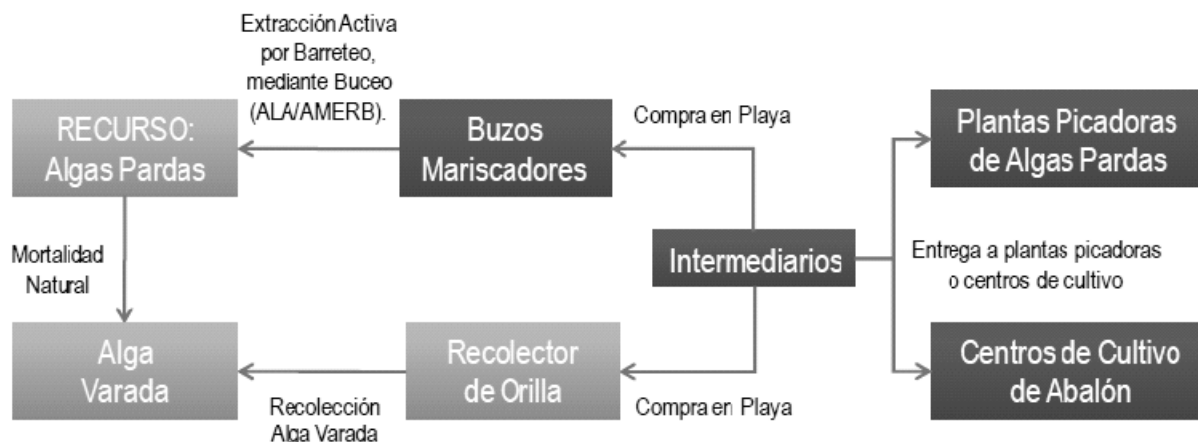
Extracción Activa por Barreteo, mediante Buceo (ALA/AMERB).

RECURSO: Algas Pardas

Buzos Mariscadores

Compra en Playa

Plantas Picadoras de Algas Pardas

Mortalidad Natural

Intermediarios

Entrega a plantas picadoras o centros de cultivo

Alga Varada

Recolector de Orilla

Centros de Cultivo de Abalón

Recolección Alga Varada

Compra en Playa